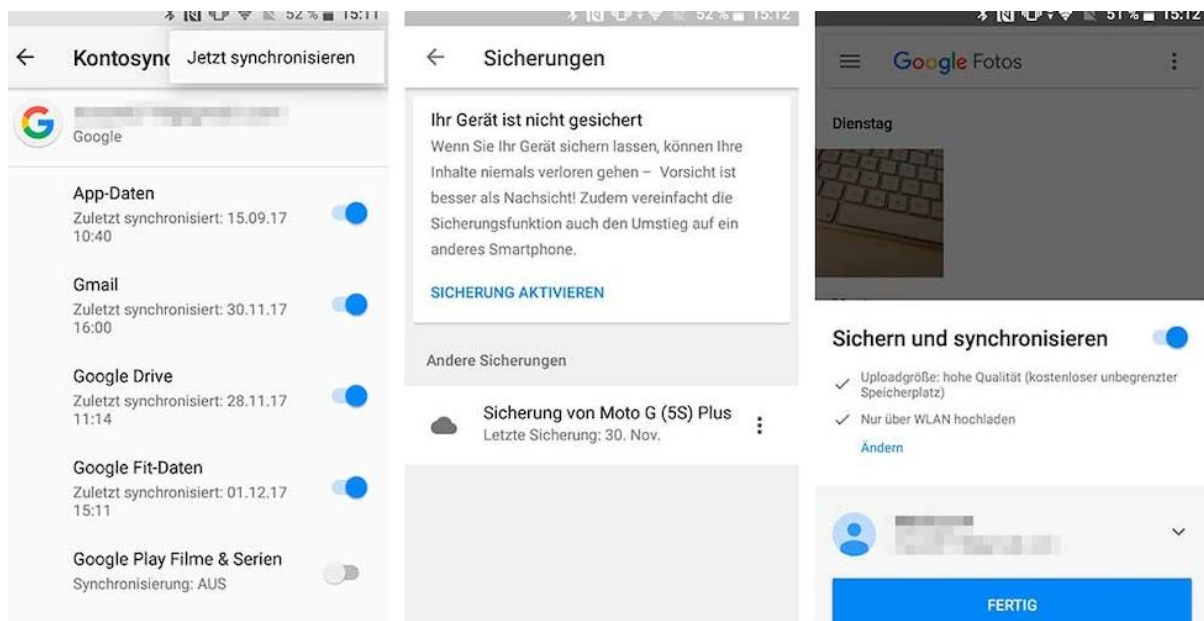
52 % 15:11

Kontosync Jetzt synchronisieren

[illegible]
Google

App-Daten
Zuletzt synchronisiert: 15.09.17 10:40

Gmail
Zuletzt synchronisiert: 30.11.17 16:00

Google Drive
Zuletzt synchronisiert: 28.11.17 11:14

Google Fit-Daten
Zuletzt synchronisiert: 01.12.17 15:11

Google Play Filme & Serien
Synchronisierung: AUS

52 % 15:12

Sicherungen

Ihr Gerät ist nicht gesichert
Wenn Sie Ihr Gerät sichern lassen, können Ihre Inhalte niemals verloren gehen – Vorsicht ist besser als Nachsicht! Zudem vereinfacht die Sicherungsfunktion auch den Umstieg auf ein anderes Smartphone.

SICHERUNG AKTIVIEREN

Andere Sicherungen

Sicherung von Moto G (5S) Plus
Letzte Sicherung: 30. Nov.

51 % 15:12

Google Fotos

Dienstag

Sichern und synchronisieren

Uploadgröße: hohe Qualität (kostenloser unbegrenzter Speicherplatz)

Nur über WLAN hochladen

Ändern

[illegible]
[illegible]

FERTIG